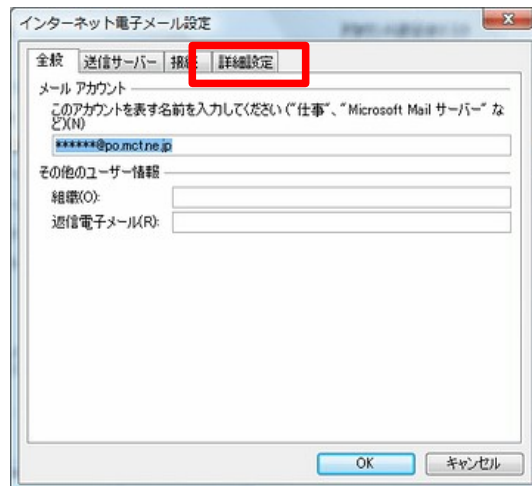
インターネット電子メール設定

全般 | 送信サーバー | 接続 | 詳細設定

メール アカウント
このアカウントを表す名前を入力してください ("仕事"、"Microsoft Mail サーバー" など)(N)
******@po.mct.ne.jp

その他のユーザー情報
組織(O):
返信電子メール(R):

OK | キャンセル